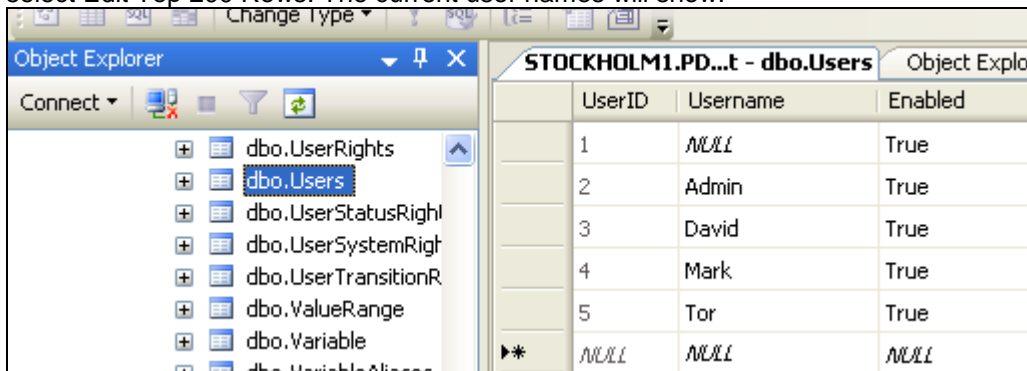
Select Edit Top 200 Rows. The current user names will show.

Change Type ▾

Object Explorer

Connect ▾

dbo.UserRights
dbo.Users
dbo.UserStatusRigh
dbo.UserSystemRigh
dbo.UserTransitionR
dbo.ValueRange
dbo.Variable
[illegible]

STOCKHOLM1.PD...t - dbo.Users | Object Explo

| | UserID | Username | Enabled |
|---|---|---|---|
| | 1 | NULL | True |
| | 2 | Admin | True |
| | 3 | David | True |
| | 4 | Mark | True |
| | 5 | Tor | True |
| ▸* | NULL | NULL | NULL |